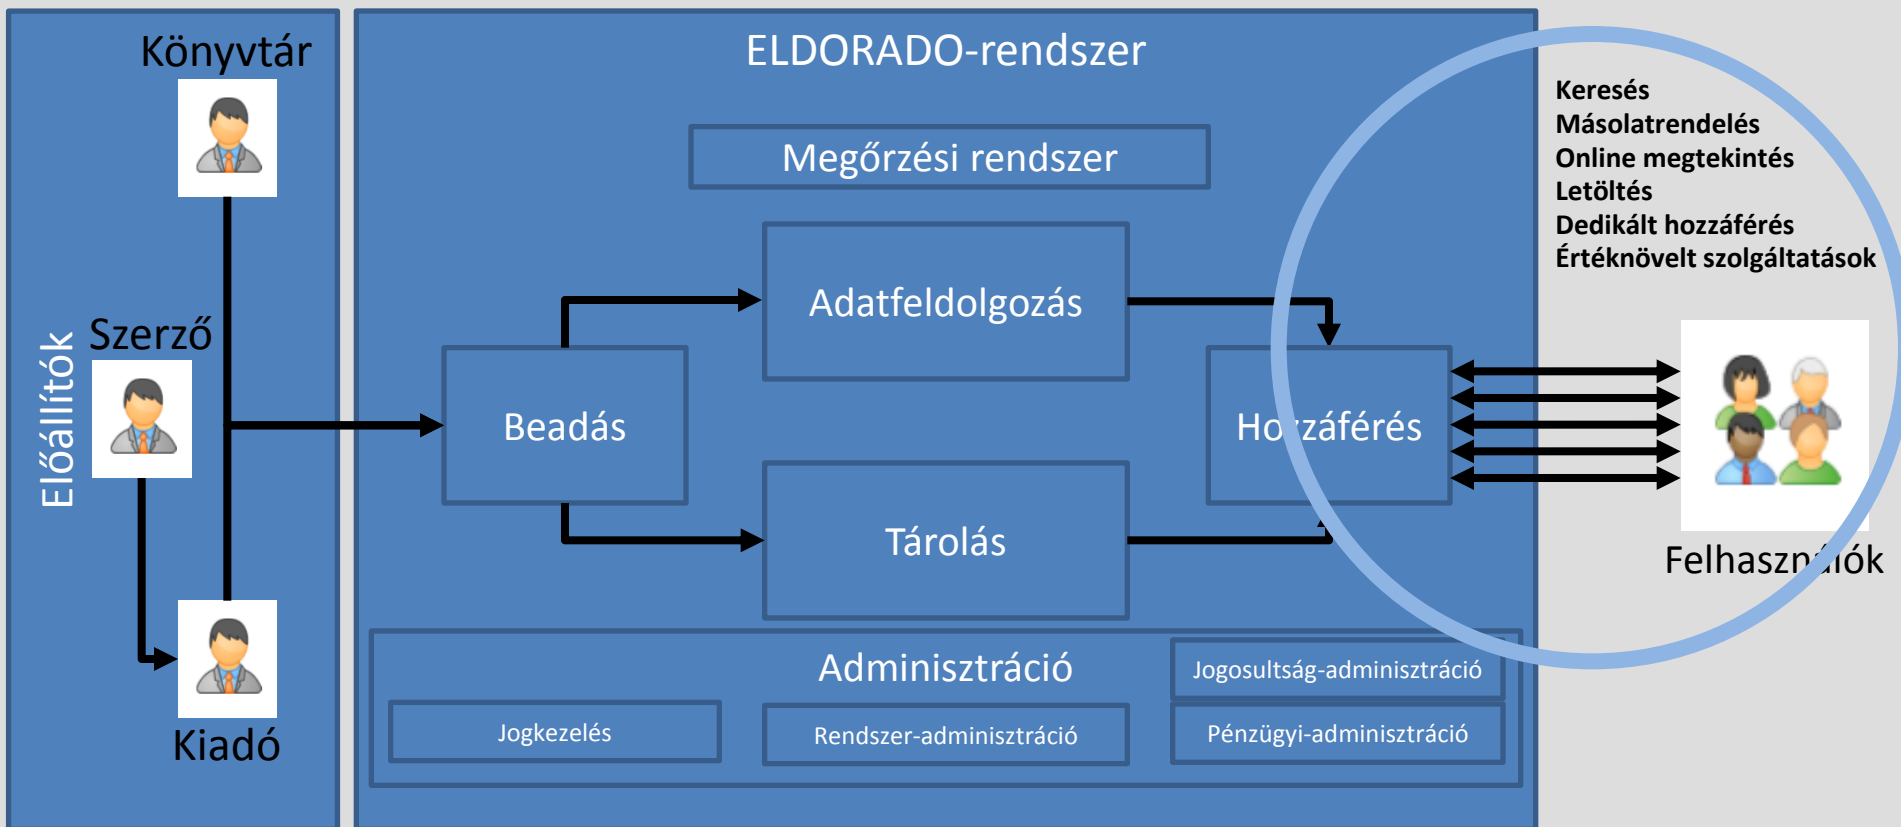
Könyvtár

Előállítók

Szerző

Kiadó

ELDORADO-rendszer

Megőrzési rendszer

Adatfeldolgozás

Beadás

Ho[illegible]záférés

Tárolás

Adminisztráció

Jogosultság-adminisztráció

Jogkezelés

Rendszer-adminisztráció

Pénzügyi-adminisztráció

Keresés
Másolatrendelés
Online megtekintés
Letöltés
Dedikált hozzáférés
Értéknövelt szolgáltatások

Felhaszn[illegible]ók